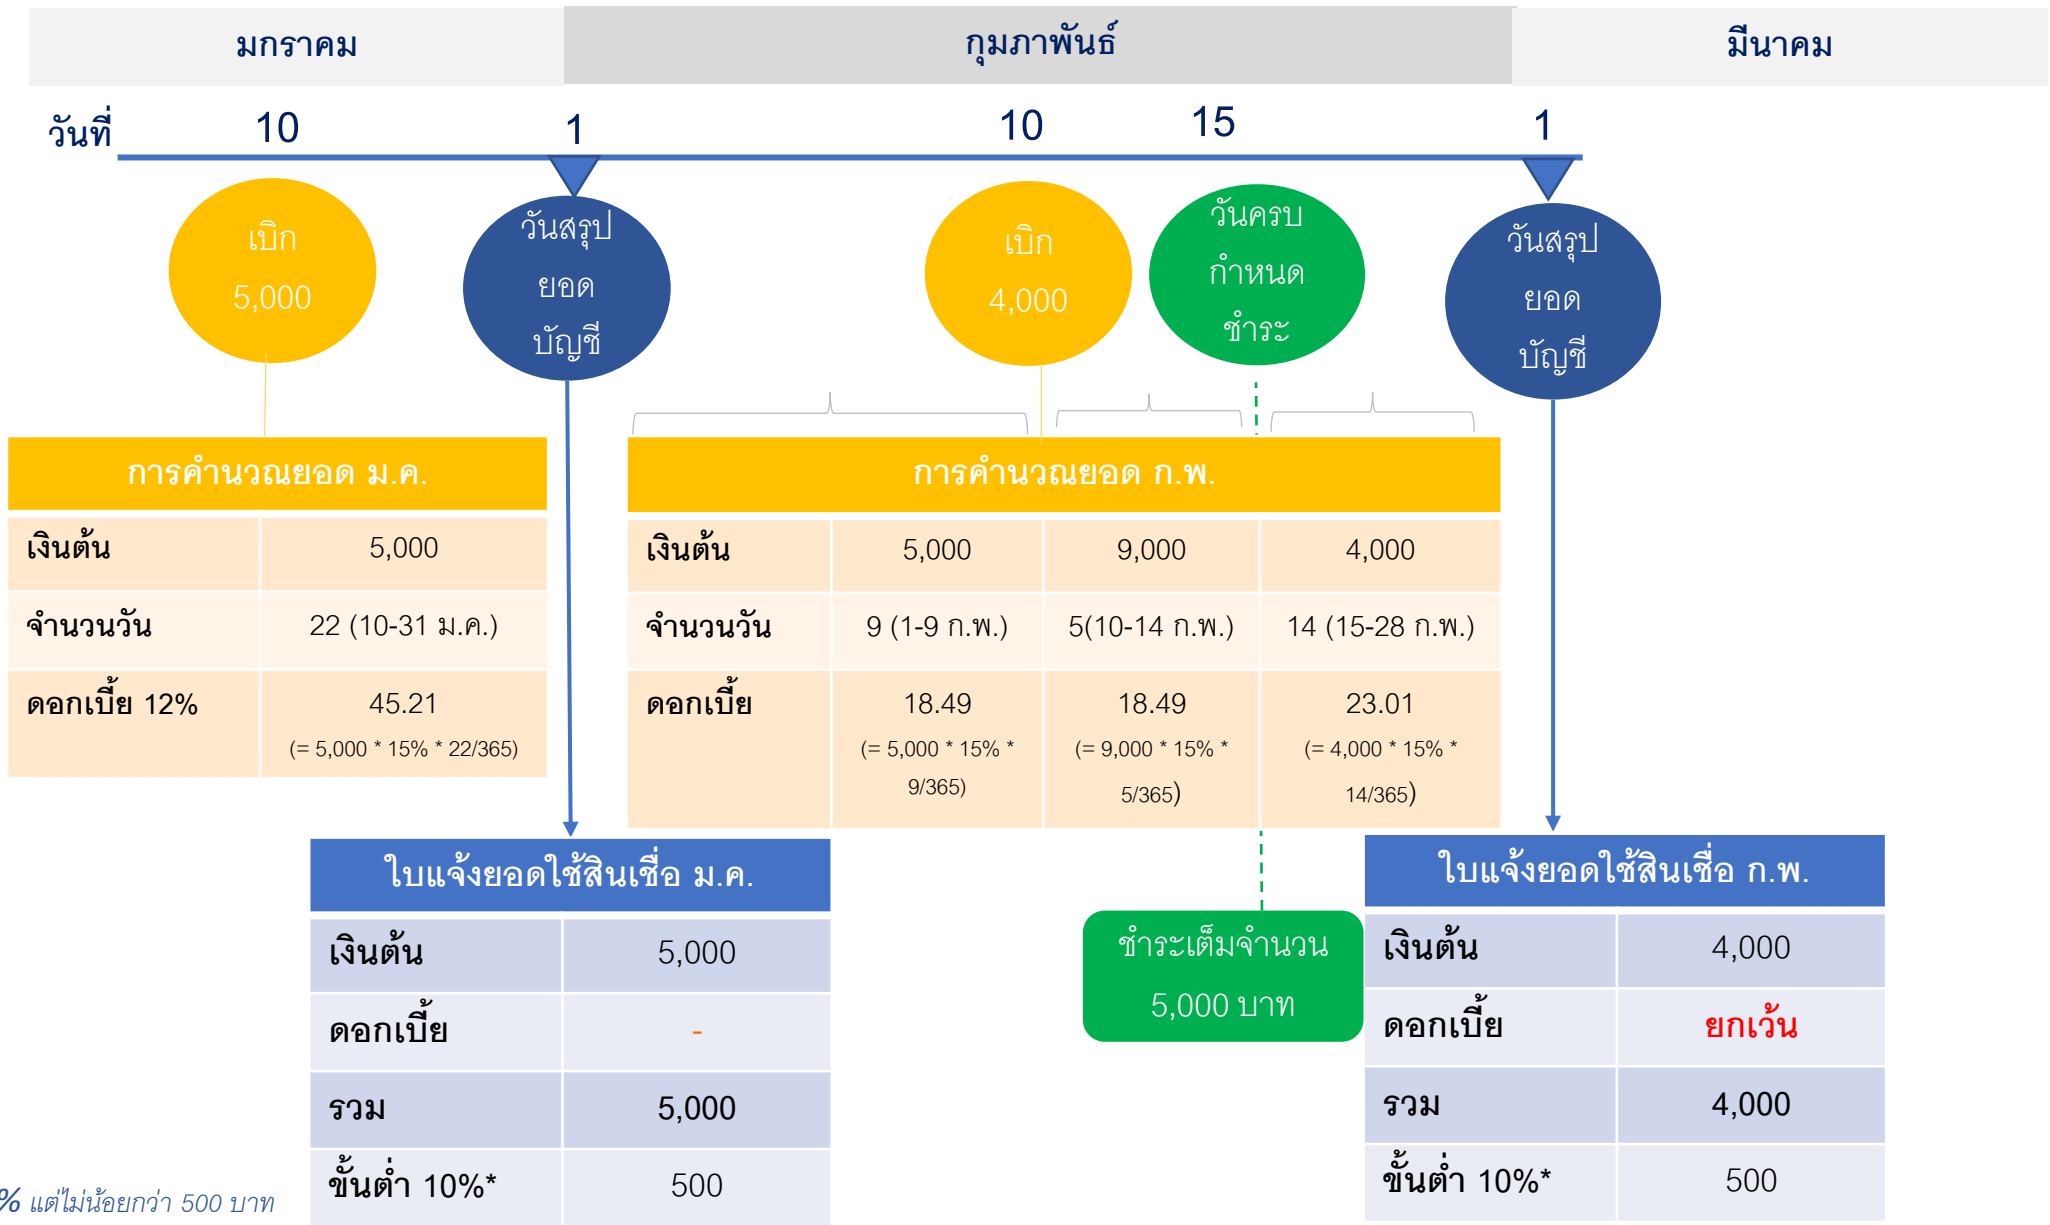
มกราคม

กุมภาพันธ์

มีนาคม

วันที่ 10 1 10 15 1

เบิก 5,000

วันสรุปยอดบัญชี

เบิก 4,000

วันครบกำหนดชำระ

วันสรุปยอดบัญชี

| การคำนวณยอด ม.ค. | |
|---|---|
| เงินต้น | 5,000 |
| จำนวนวัน | 22 (10-31 ม.ค.) |
| ดอกเบี้ย 12% | 45.21 (= 5,000 * 15% * 22/365) |

| การคำนวณยอด ก.พ. | | | |
|---|---|---|---|
| เงินต้น | 5,000 | 9,000 | 4,000 |
| จำนวนวัน | 9 (1-9 ก.พ.) | 5(10-14 ก.พ.) | 14 (15-28 ก.พ.) |
| ดอกเบี้ย | 18.49 (= 5,000 * 15% * 9/365) | 18.49 (= 9,000 * 15% * 5/365) | 23.01 (= 4,000 * 15% * 14/365) |

| ใบแจ้งยอดใช้สินเชื่อ ม.ค. | |
|---|---|
| เงินต้น | 5,000 |
| ดอกเบี้ย | - |
| รวม | 5,000 |
| ขั้นต่ำ 10%* | 500 |

ชำระเต็มจำนวน 5,000 บาท

| ใบแจ้งยอดใช้สินเชื่อ ก.พ. | |
|---|---|
| เงินต้น | 4,000 |
| ดอกเบี้ย | ยกเว้น |
| รวม | 4,000 |
| ขั้นต่ำ 10%* | 500 |

% แต่ไม่น้อยกว่า 500 บาท